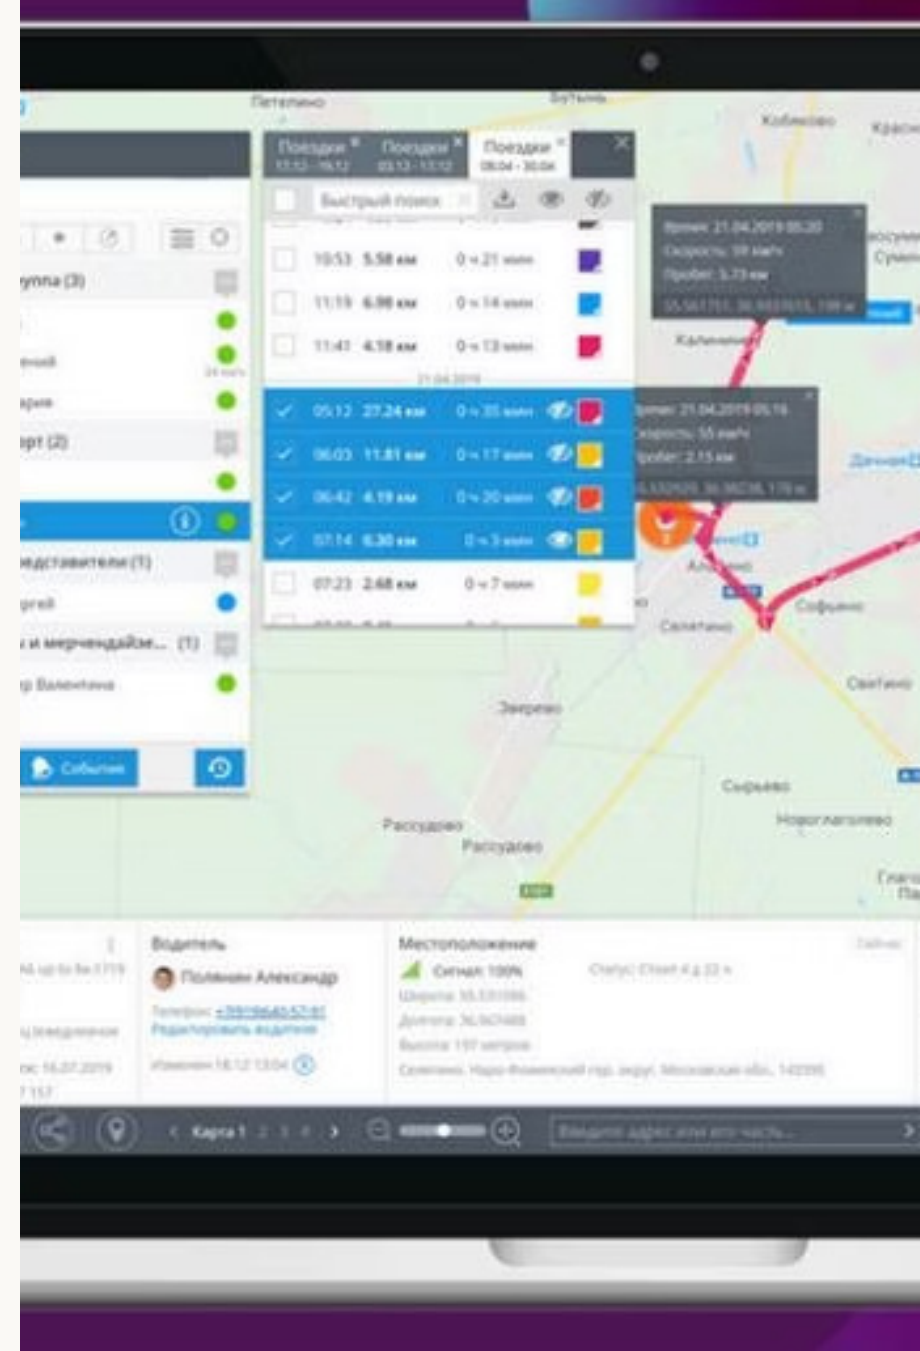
Петелино
Бутынь
Кобяково
Красн

Поездки
Поездки
Поездки

Быстрый поиск

10:53 5.58 км 0 ч 21 мин
11:19 6.98 км 0 ч 14 мин
11:41 4.18 км 0 ч 13 мин
21.04.2019
05:12 27.24 км 0 ч 35 мин
06:03 11.81 км 0 ч 17 мин
06:42 4.19 км 0 ч 20 мин
07:14 6.30 км 0 ч 3 мин
07:23 2.48 км 0 ч 7 мин

Время: 21.04.2019 05:20
Скорость: 59 км/ч
Пробег: 5.73 км

Время: 21.04.2019 05:16
Скорость: 55 км/ч
Пробег: 2.15 км

уппа (3)
орт (2)
едставители (1)
и мерчендайзе... (1)
р Валентина

События

Зверево
Рассудово
Рассудово
Сырьево
Новоглаголево
Селятино
Софьино
Свитино
Дачная

Водитель
Полянин Александр
Редактировать водителя

Местоположение
Сигнал: 100%

Карта 1 2 3 4

Введите адрес или его часть...